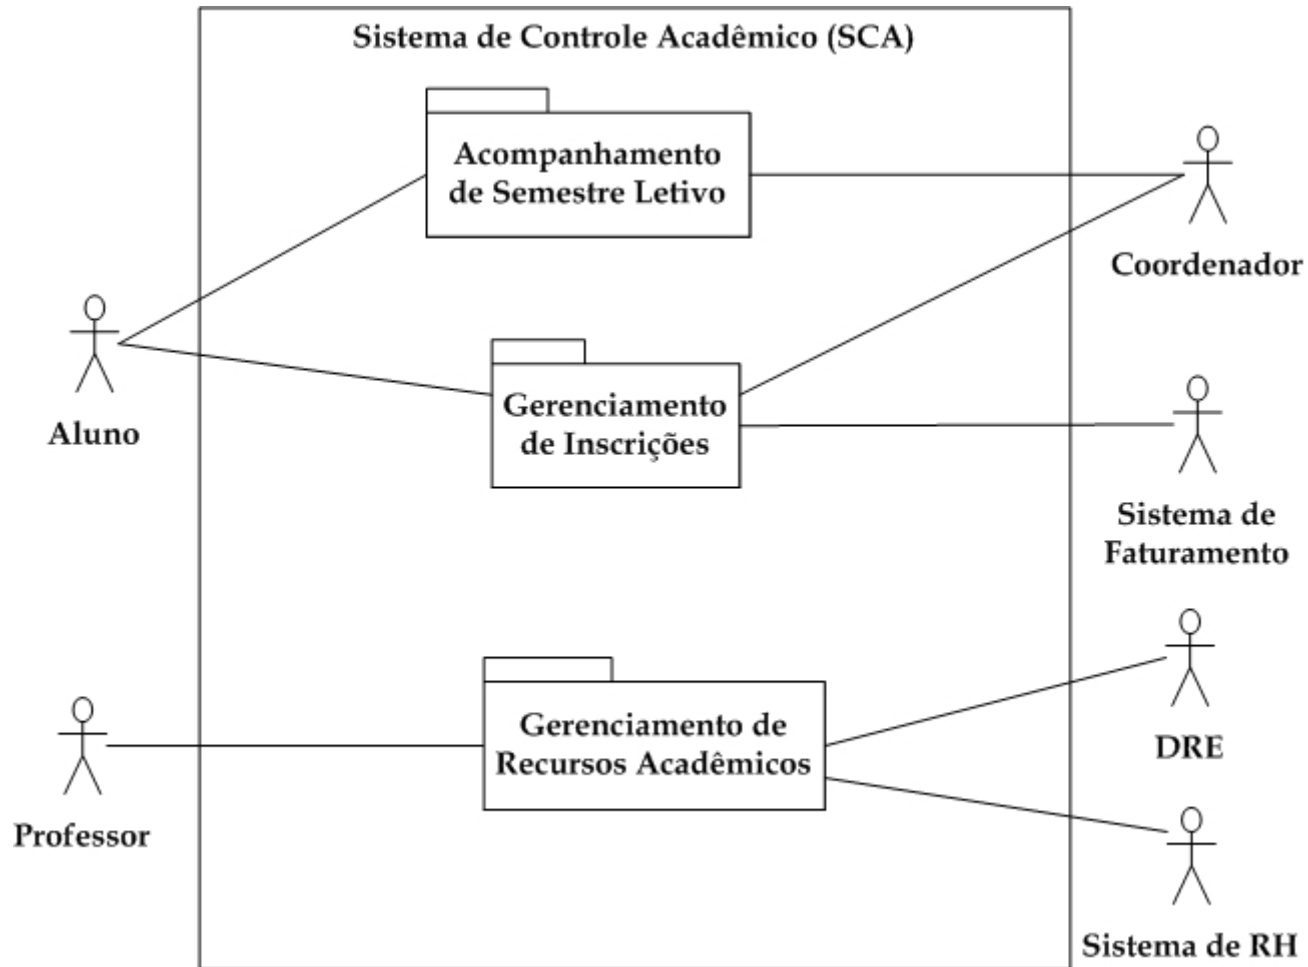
Sistema de Controle Acadêmico (SCA)

Acompanhamento de Semestre Letivo

Coordenador

Aluno

Gerenciamento de Inscrições

Sistema de Faturamento

Professor

Gerenciamento de Recursos Acadêmicos

DRE

Sistema de RH